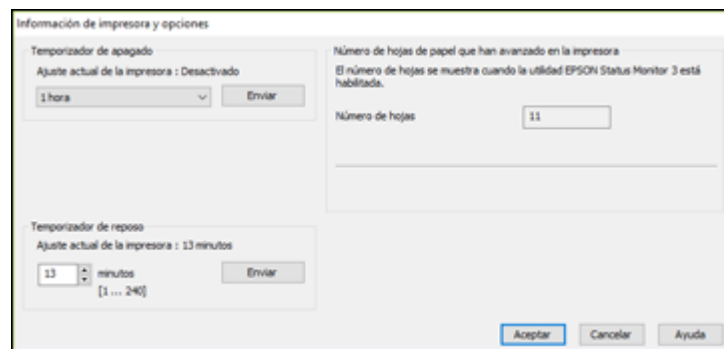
Información de impresora y opciones

Temporizador de apagado

Ajuste actual de la impresora : Desactivado

1 hora

Enviar

Número de hojas de papel que han avanzado en la impresora

El número de hojas se muestra cuando la utilidad EPSON Status Monitor 3 está habilitada.

Número de hojas

11

Temporizador de reposo

Ajuste actual de la impresora : 13 minutos

13

minutos

[1 ... 240]

Enviar

Aceptar

Cancelar

Ayuda